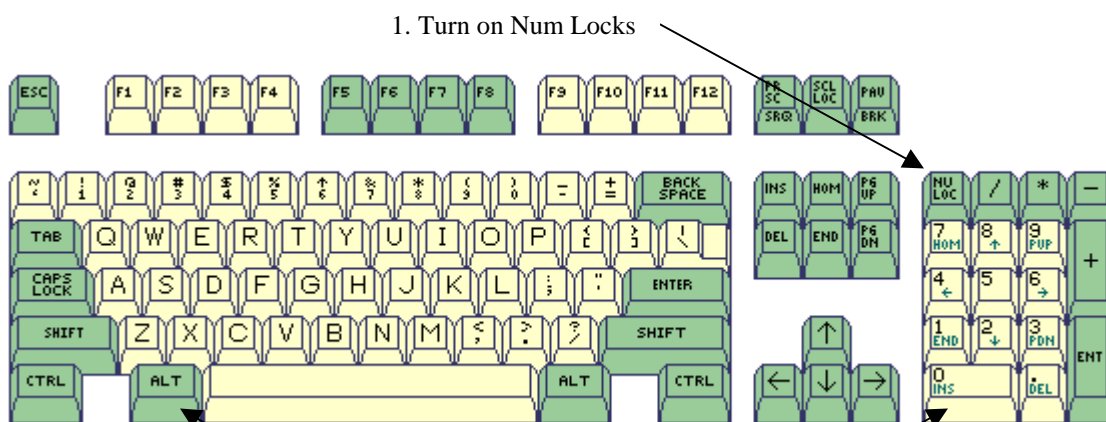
1. Turn on Num Locks

ESC F1 F2 F3 F4 F5 F6 F7 F8 F9 F10 F11 F12 PR SC SRQ SCL LOC PAU BRK

~ ` ! 1 @ 2 # 3 $ 4 % 5 ^ 6 & 7 * 8 ( 9 ) 0 - + = BACK SPACE INS HOM PG UP NU LOC / * −

TAB Q W E R T Y U I O P { [ } ] \ DEL END PG DN 7 HOM 8 ↑ 9 PUP +

CAPS LOCK A S D F G H J K L ; " ENTER 4 ← 5 6 →

SHIFT Z X C V B N M < , > . ? / SHIFT ↑ 1 END 2 ↓ 3 PDN ENT

CTRL ALT ALT CTRL ← ↓ → 0 INS . DEL